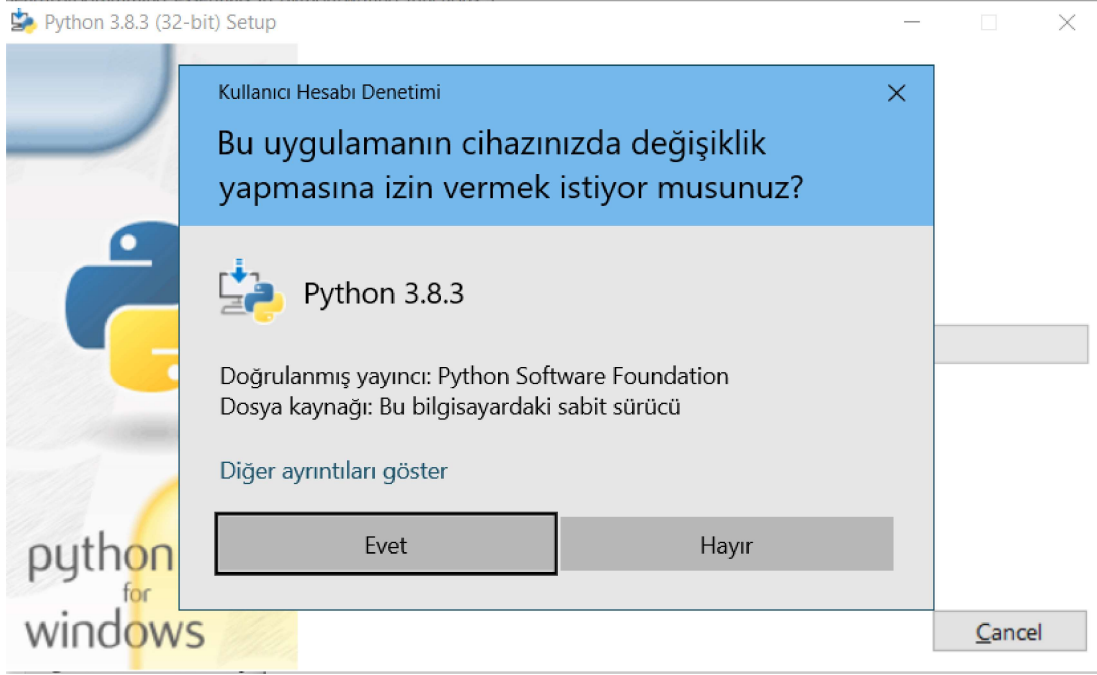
Python 3.8.3 (32-bit) Setup

Kullanıcı Hesabı Denetimi

Bu uygulamanın cihazınızda değişiklik yapmasına izin vermek istiyor musunuz?

Python 3.8.3

Doğrulanmış yayıncı: Python Software Foundation
Dosya kaynağı: Bu bilgisayardaki sabit sürücü

Diğer ayrıntıları göster

Evet

Hayır

python
for
windows

Cancel